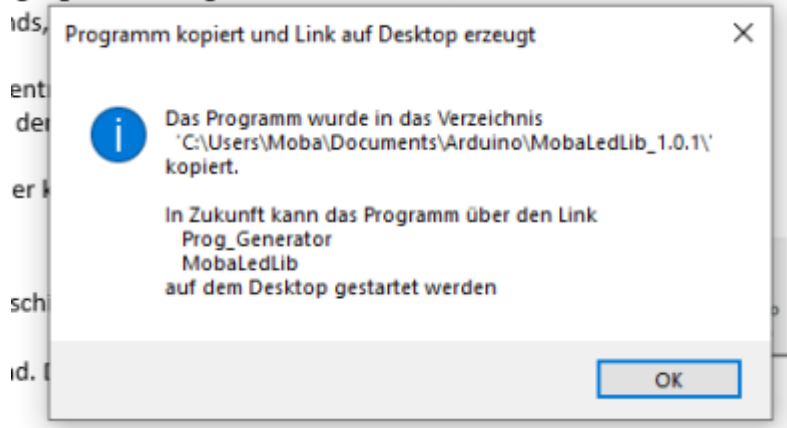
nds,
ent
der
er k
schi
d. I

Programm kopiert und Link auf Desktop erzeugt

×

Das Programm wurde in das Verzeichnis
`C:\Users\Moba\Documents\Arduino\MobaLedLib_1.0.1\'
kopiert.

In Zukunft kann das Programm über den Link
Prog_Generator
MobaLedLib
auf dem Desktop gestartet werden

OK